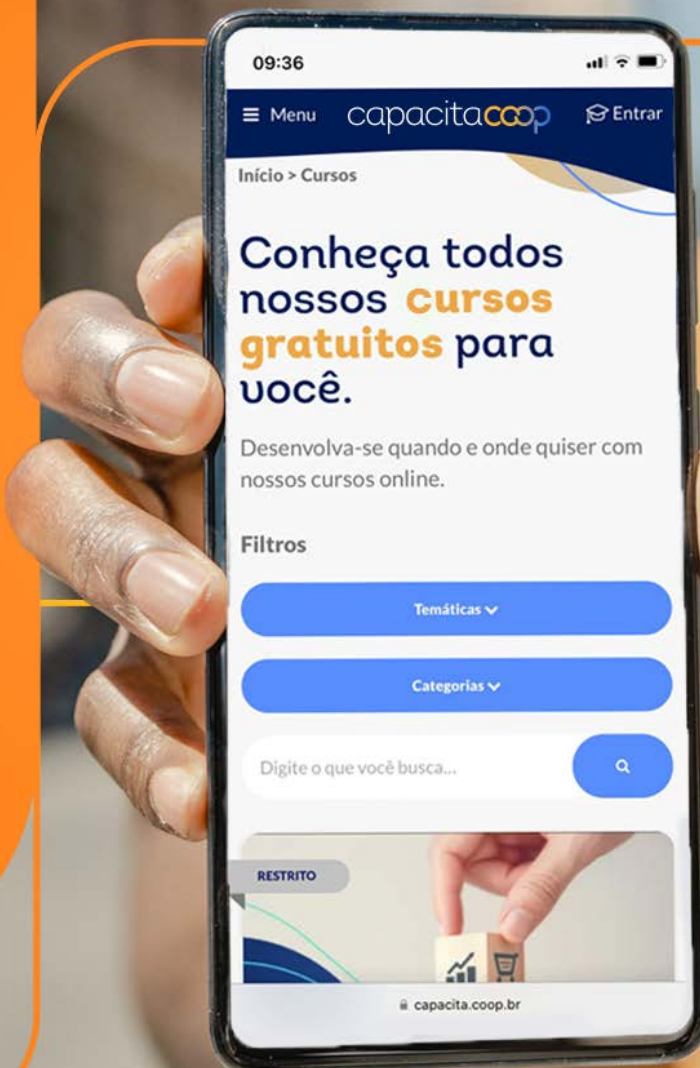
09:36

Menu capacitacoop Entrar

Início > Cursos

Conheça todos nossos cursos gratuitos para você.

Desenvolva-se quando e onde quiser com nossos cursos online.

Filtros

Temáticas

Categorias

Digite o que você busca...

RESTRITO

capacita.coop.br